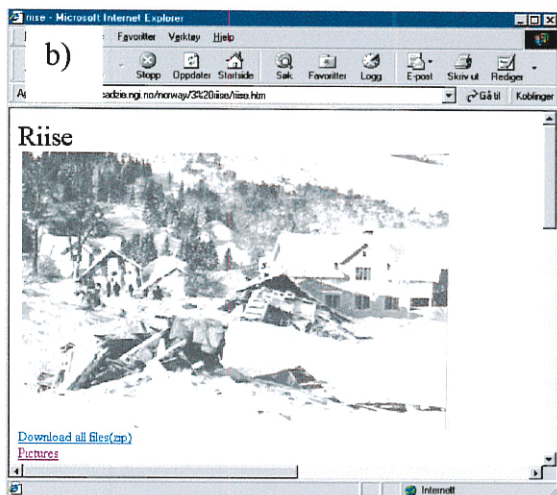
riise - Microsoft Internet Explorer

b)

Favoritter Verktøy Hjelp

Stopp Oppdater Startside Søk Favoritter Logg E-post Skriv ut Rediger

A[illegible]adzie.ngi.no/norway/3%20riise/riise.htm

Gå til Koblinger

Riise

Download all files(zip)

Pictures

Internett